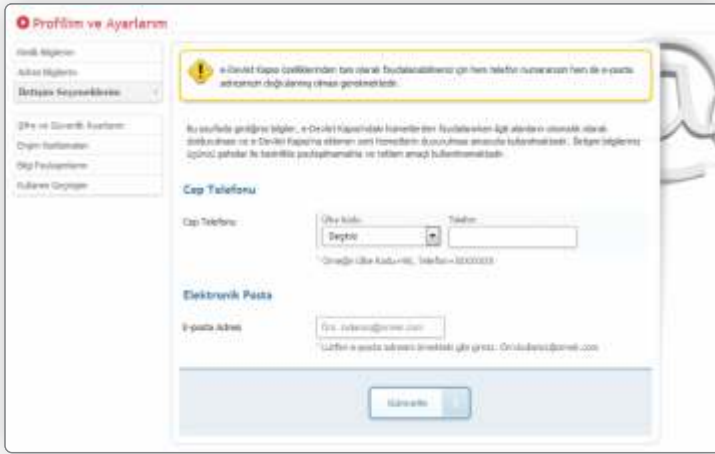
Profilim ve Ayarlarım

Kimlik Bilgilerim
Adres Bilgilerim
İletişim Seçeneklerim

Şifre ve Güvenlik Ayarlarım
Ergin Rızalarım
Bilgi Paylaşımlarım
Kullanım Geçmişim

e-Devlet Kapısı özelliklerinden tam olarak faydalanabilmeniz için hem telefon numaranızın hem de e-posta adresinizin doğrulanmış olması gerekmektedir.

Bu sayfada girdiğiniz bilgiler, e-Devlet Kapısındaki hizmetlerden faydalanırken ilgili alanların otomatik olarak doldurulması ve e-Devlet Kapısına eklenen yeni hizmetlerin duyurulması amacıyla kullanılmaktadır. İletişim bilgileriniz üçüncü şahıslar ile kesinlikle paylaşılmamakta ve reklam amaçlı kullanılmamaktadır.

Cep Telefonu

Cep Telefonu
Ülke Kodu
Seçiniz
Telefon
* Örneğin Ülke Kodu=90, Telefon=5XXXXXXXX

Elektronik Posta

E-posta Adresi
Örn. kullanici@ornek.com
* Lütfen e-posta adresini örnekteki gibi giriniz. Örn:kullanici@ornek.com

Güncelle